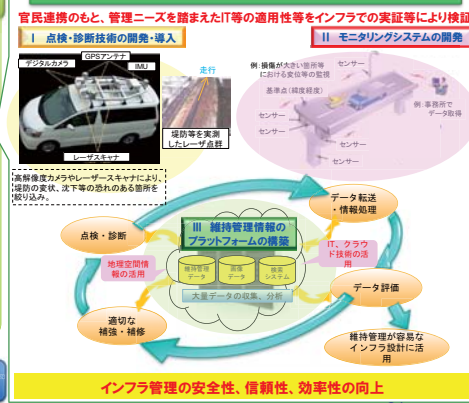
官民連携のもと、管理ニーズを踏まえたIT等の適用性等をインフラでの実証等により検証

Ⅰ　点検・診断技術の開発・導入

デジタルカメラ

GPSアンテナ

IMU

レーザスキャナ

走行

堤防等を実測したレーザ点群

高解像度カメラやレーザースキャナにより、堤防の変状、沈下等の恐れのある箇所を絞り込み。

Ⅱ　モニタリングシステムの開発

例：損傷が大きい箇所等における変位等の監視

センサー

基準点（緯度経度）

センサー

センサー

センサー

センサー

例：事務所でデータ取得

Ⅲ　維持管理情報のプラットフォームの構築

点検・診断

データ転送・情報処理

地理空間情報の活用

IT、クラウド技術の活用

維持管理データ

調書データ

検索システム

大量データの収集、分析

データ評価

適切な補強・補修

維持管理が容易なインフラ設計に活用

インフラ管理の安全性、信頼性、効率性の向上